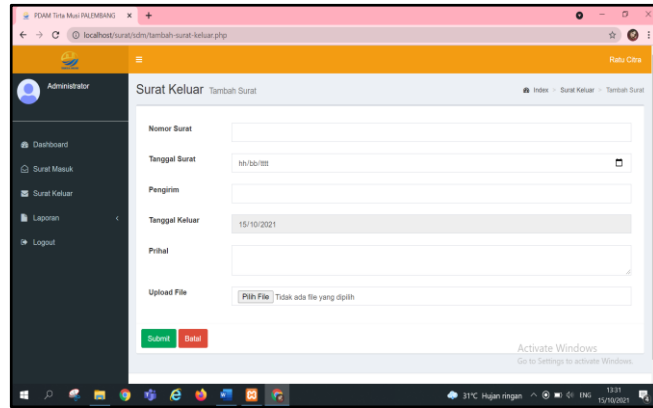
PDAM Tirta Musi PALEMBANG ×
+

localhost/surat/sdm/tambah-surat-keluar.php

≡
Ratu Citra

Administrator

Surat Keluar Tambah Surat
Index > Surat Keluar > Tambah Surat

Dashboard
Surat Masuk
Surat Keluar
Laporan
Logout

Nomor Surat

Tanggal Surat
hh/bb/tttt

Pengirim

Tanggal Keluar
15/10/2021

Prihal

Upload File
Pilih File Tidak ada file yang dipilih

Submit
Batal

Activate Windows
Go to Settings to activate Windows.

31°C Hujan ringan
ENG
13:31
15/10/2021